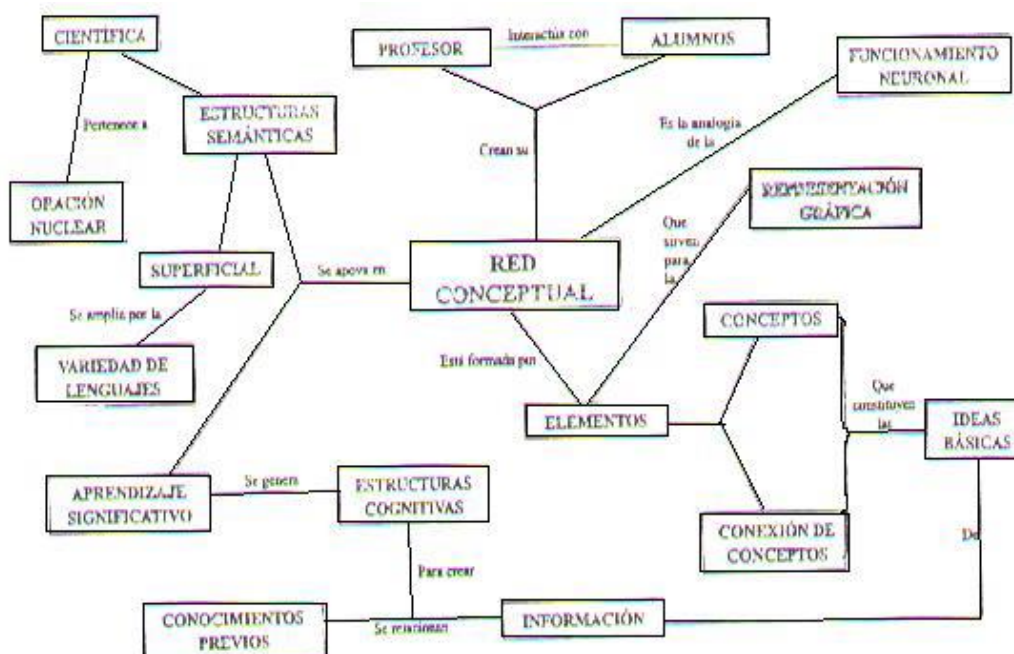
CIENTÍFICA

Pertenece a

ORACIÓN NUCLEAR

ESTRUCTURAS SEMÁNTICAS

SUPERFICIAL

Se amplia por la

VARIEDAD DE LENGUAJES

PROFESOR

Interactúa con

ALUMNOS

Crean su

FUNCIONAMIENTO NEURONAL

Es la analogía de la

REPRESENTACIÓN GRÁFICA

Que sirven para la

Se apoya en

RED CONCEPTUAL

Está formada por

ELEMENTOS

CONCEPTOS

CONEXIÓN DE CONCEPTOS

Que constituyen las

IDEAS BÁSICAS

De

APRENDIZAJE SIGNIFICATIVO

Se genera

ESTRUCTURAS COGNITIVAS

Para crear

CONOCIMIENTOS PREVIOS

Se relacionan

INFORMACIÓN